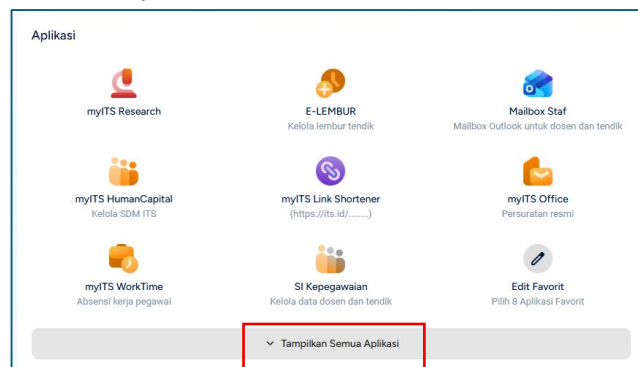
Aplikasi

myITS Research

E-LEMBUR
Kelola lembur tendik

Mailbox Staf
Mailbox Outlook untuk dosen dan tendik

myITS HumanCapital
Kelola SDM ITS

myITS Link Shortener
(https://its.id/........)

myITS Office
Persuratan resmi

myITS WorkTime
Absensi kerja pegawai

SI Kepegawaian
Kelola data dosen dan tendik

Edit Favorit
Pilih 8 Aplikasi Favorit

Tampilkan Semua Aplikasi